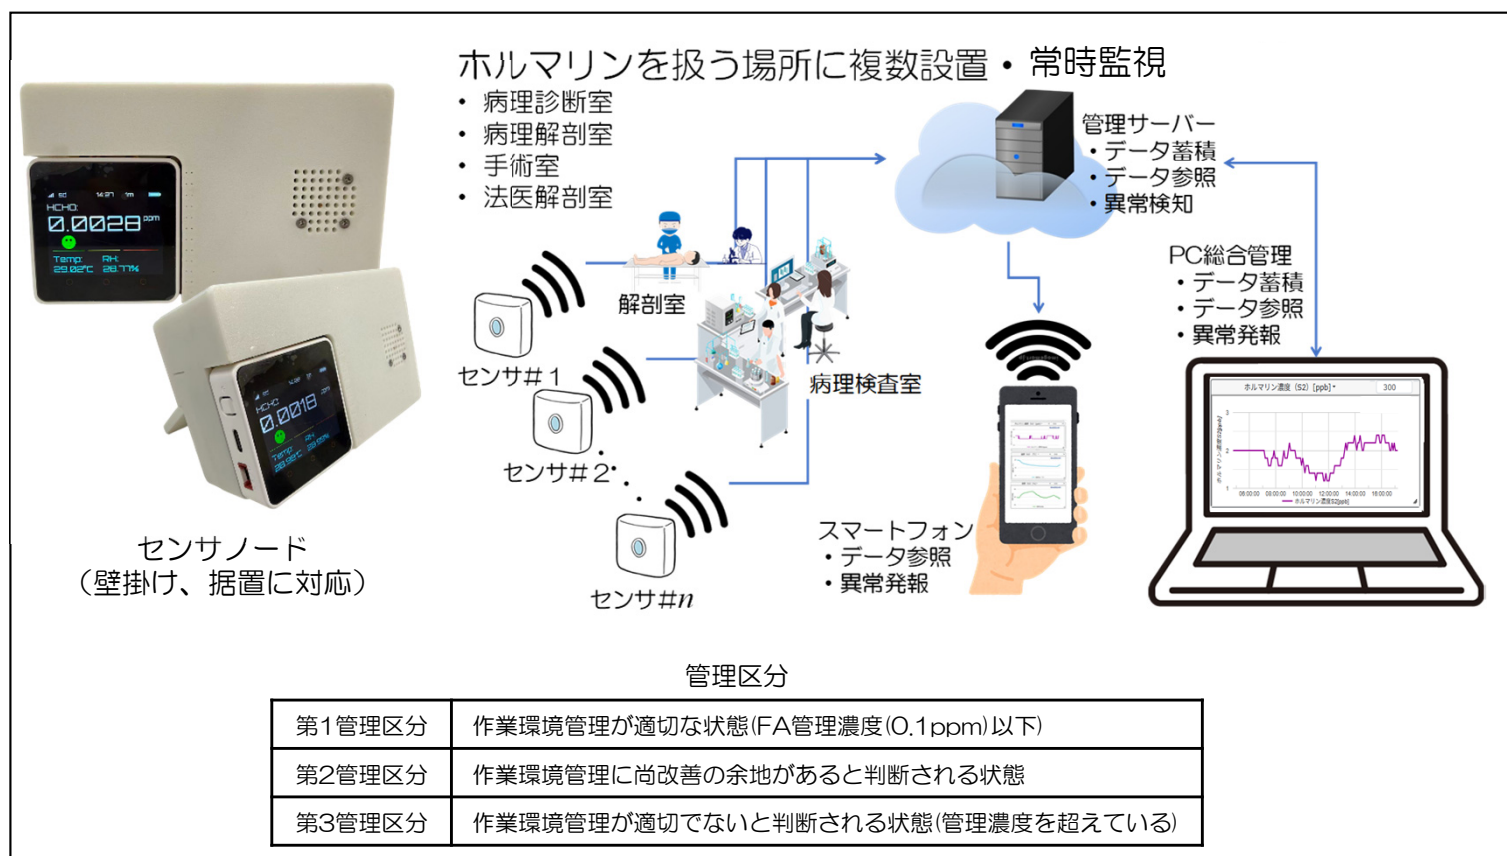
ホルマリンを扱う場所に複数設置・常時監視

・ 病理診断室
・ 病理解剖室
・ 手術室
・ 法医解剖室

HCHO:
0.0028 ppm
Temp: 29.02℃ RH: 28.77%

HCHO
0.0018

管理サーバー
・データ蓄積
・データ参照
・異常検知

解剖室

センサ#1

センサ#2

病理検査室

センサ#$n$

PC総合管理
・データ蓄積
・データ参照
・異常発報

ホルマリン濃度 (S2) [ppb]

300

スマートフォン
・データ参照
・異常発報

センサノード
（壁掛け、据置に対応）

管理区分

| 第1管理区分 | 作業環境管理が適切な状態(FA管理濃度(0.1ppm)以下) |
|---|---|
| 第2管理区分 | 作業環境管理に尚改善の余地があると判断される状態 |
| 第3管理区分 | 作業環境管理が適切でないと判断される状態(管理濃度を超えている) |